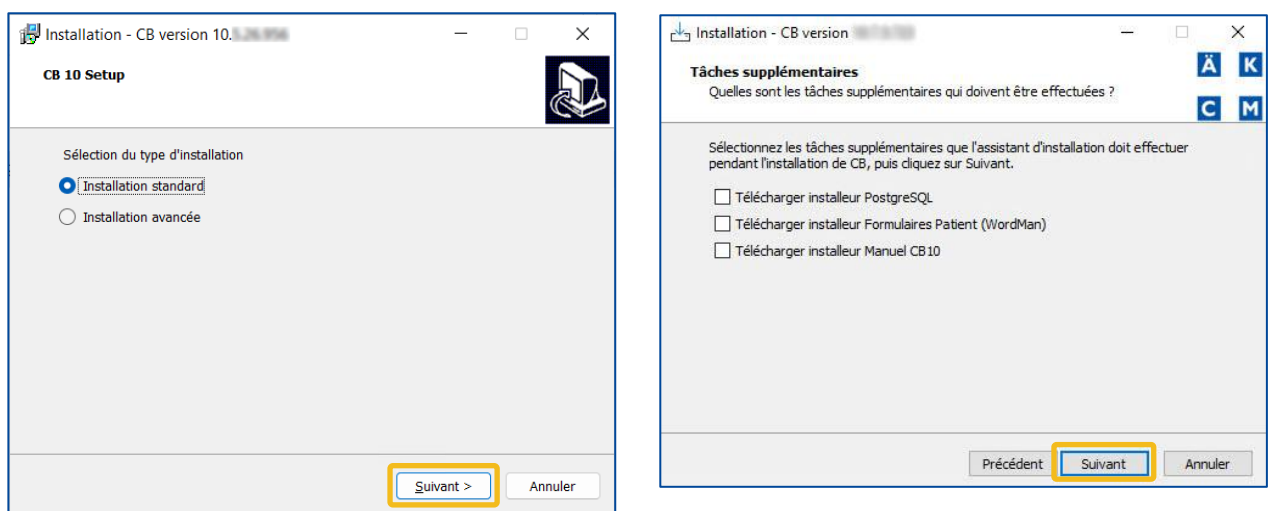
Installation - CB version 10.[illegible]

CB 10 Setup

Sélection du type d'installation

Installation standard

Installation avancée

Suivant >

Annuler

Installation - CB version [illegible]

Tâches supplémentaires

Quelles sont les tâches supplémentaires qui doivent être effectuées ?

Ä K C M

Sélectionnez les tâches supplémentaires que l'assistant d'installation doit effectuer pendant l'installation de CB, puis cliquez sur Suivant.

Télécharger installeur PostgreSQL

Télécharger installeur Formulaires Patient (WordMan)

Télécharger installeur Manuel CB10

Précédent

Suivant

Annuler